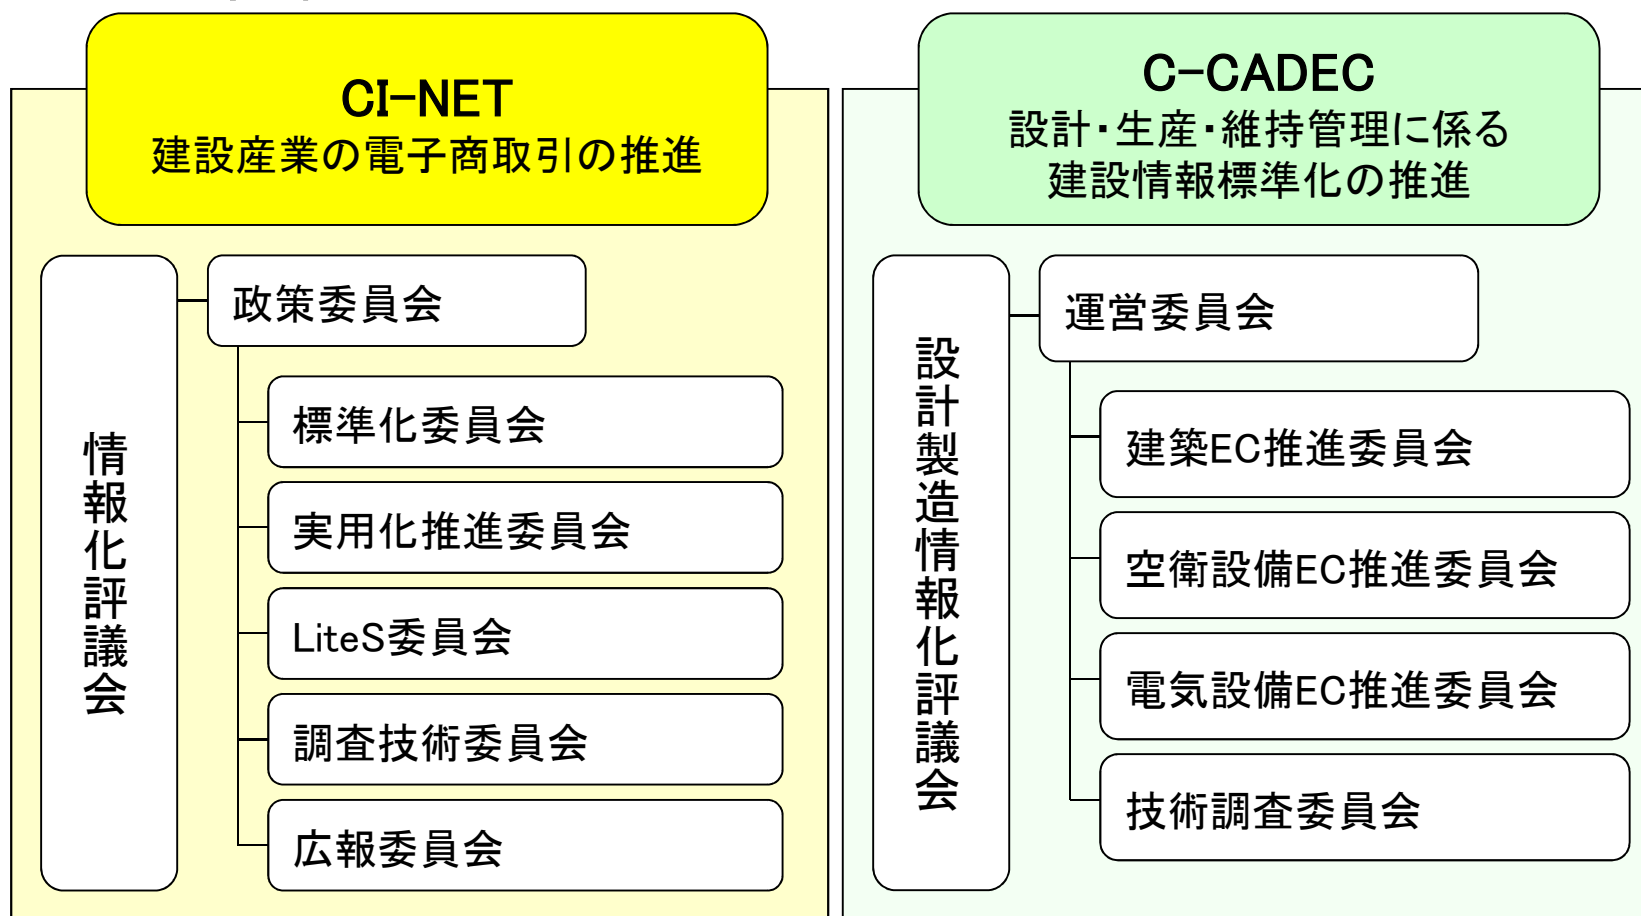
CI-NET
建設産業の電子商取引の推進

情報化評議会

政策委員会

標準化委員会

実用化推進委員会

LiteS委員会

調査技術委員会

広報委員会

C-CADEC
設計・生産・維持管理に係る
建設情報標準化の推進

設計製造情報化評議会

運営委員会

建築EC推進委員会

空衛設備EC推進委員会

電気設備EC推進委員会

技術調査委員会